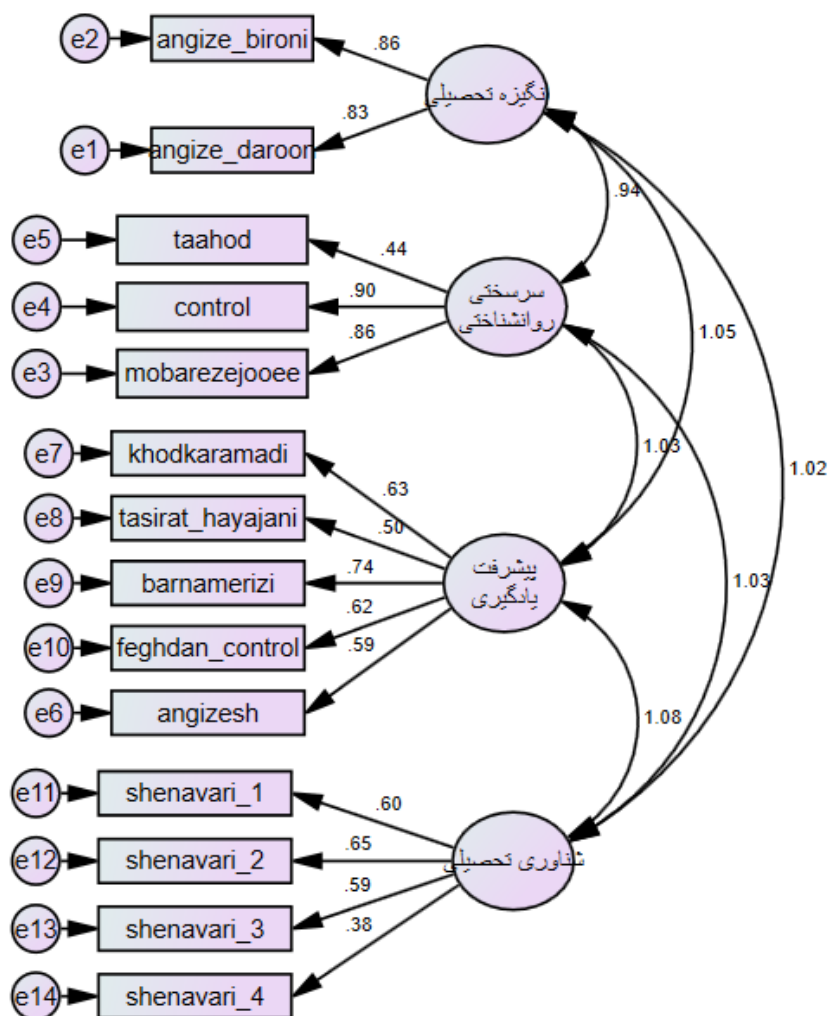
e2 angize_bironi .86
e1 angize_daroon .83
انگیزه تحصیلی
.94
e5 taahod .44
e4 control .90
e3 mobarezejooee .86
سرسختی روانشناختی
1.05
1.03
1.02
e7 khodkaramadi .63
e8 tasirat_hayajani .50
e9 barnamerizi .74
e10 feghdan_control .62
e6 angizesh .59
پیشرفت یادگیری
1.03
1.08
e11 shenavari_1 .60
e12 shenavari_2 .65
e13 shenavari_3 .59
e14 shenavari_4 .38
شناوری تحصیلی